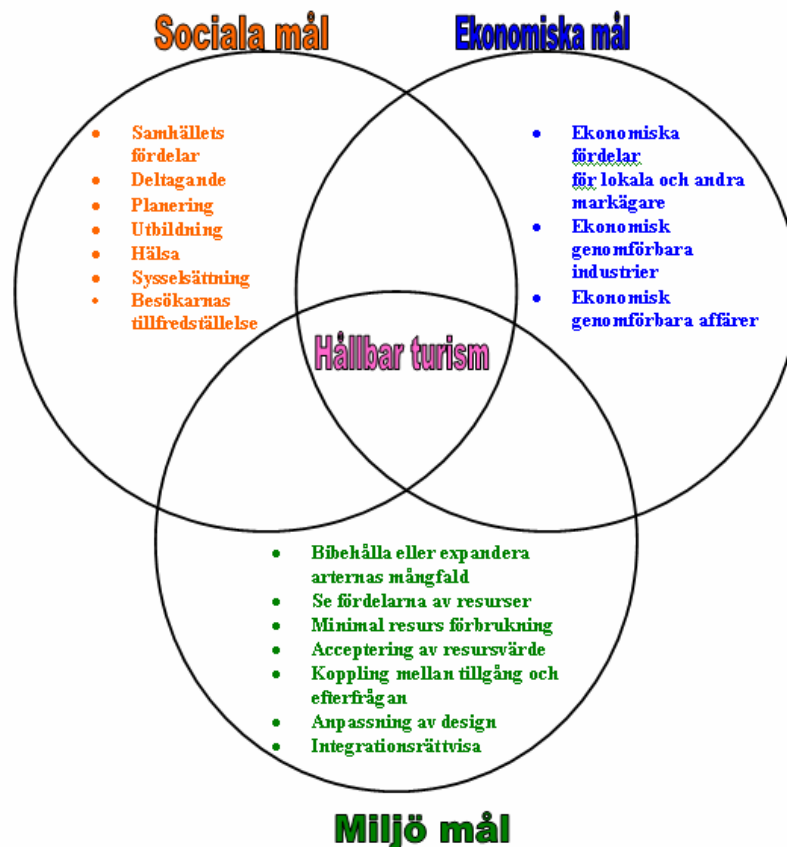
Sociala mål

Ekonomiska mål

- Samhällets fördelar
- Deltagande
- Planering
- Utbildning
- Hälsa
- Sysselsättning
- Besökarnas tillfredställelse

- Ekonomiska fördelar för lokala och andra markägare
- Ekonomisk genomförbara industrier
- Ekonomisk genomförbara affärer

Hållbar turism

- Bibehålla eller expandera arternas mångfald
- Se fördelarna av resurser
- Minimal resurs förbrukning
- Acceptering av resursvärde
- Koppling mellan tillgång och efterfrågan
- Anpassning av design
- Integrationsrättvisa

Miljö mål